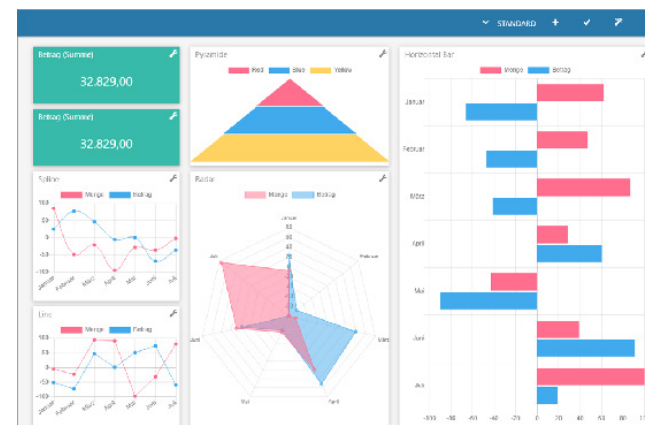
STANDARD

Betrag (Summe)
32.829,00

Betrag (Summe)
32.829,00

Pyramide
Red Blue Yellow

Horizontal Bar
Menge Betrag
Januar
Februar
März
April
Mai
Juni
Juli
-100 -80 -60 -40 -20 0 20 40 60 80 100

Spline
Menge Betrag
100
50
0
-50
-100
Januar Februar März April Mai Juni Juli

Radar
Menge Betrag
Januar
Februar
März
April
Mai
Juni
Juli

Line
Menge Betrag
100
50
0
-50
-100
Januar Februar März April Mai Juni Juli